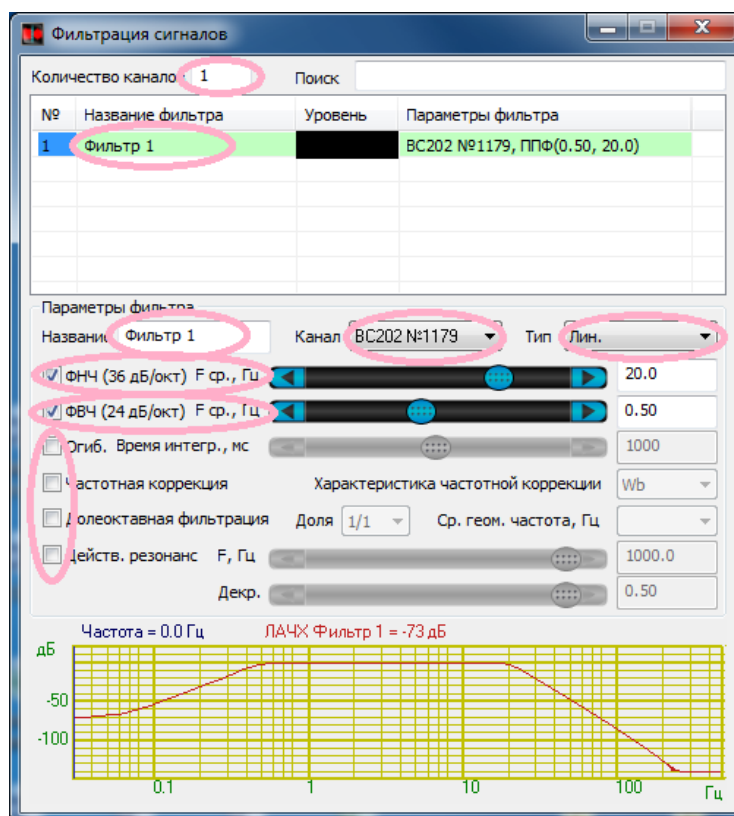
Фильтрация сигналов

Количество канало 1 Поиск

| № | Название фильтра | Уровень | Параметры фильтра |
|---|---|---|---|
| 1 | Фильтр 1 | | ВС202 №1179, ППФ(0.50, 20.0) |

Параметры фильтра

Названи Фильтр 1 Канал ВС202 №1179 Тип Лин.

ФНЧ (36 дБ/окт) F ср., Гц 20.0

ФВЧ (24 дБ/окт) F ср., Гц 0.50

Огиб. Время интегр., мс 1000

Частотная коррекция Характеристика частотной коррекции Wb

Долеоктавная фильтрация Доля 1/1 Ср. геом. частота, Гц

Действ. резонанс F, Гц 1000.0

Декр. 0.50

Частота = 0.0 Гц ЛАЧХ Фильтр 1 = -73 дБ

дБ
-50
-100
0.1
1
10
100
Гц